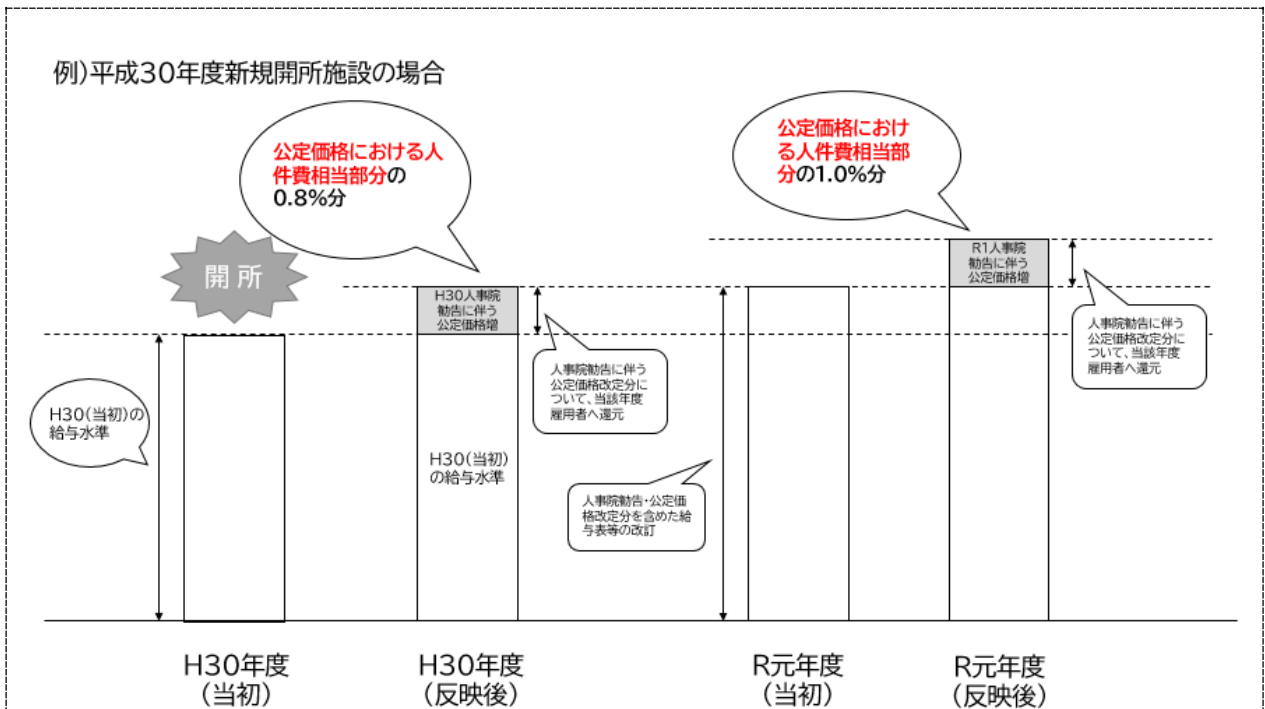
例）平成30年度新規開所施設の場合

公定価格における人件費相当部分の0.8%分

公定価格における人件費相当部分の1.0%分

開所

H30人事院勧告に伴う公定価格増

R1人事院勧告に伴う公定価格増

人事院勧告に伴う公定価格改定分について、当該年度雇用者へ還元

人事院勧告に伴う公定価格改定分について、当該年度雇用者へ還元

H30（当初）の給与水準

H30（当初）の給与水準

人事院勧告・公定価格改定分を含めた給与表等の改訂

H30年度
（当初）

H30年度
（反映後）

R元年度
（当初）

R元年度
（反映後）